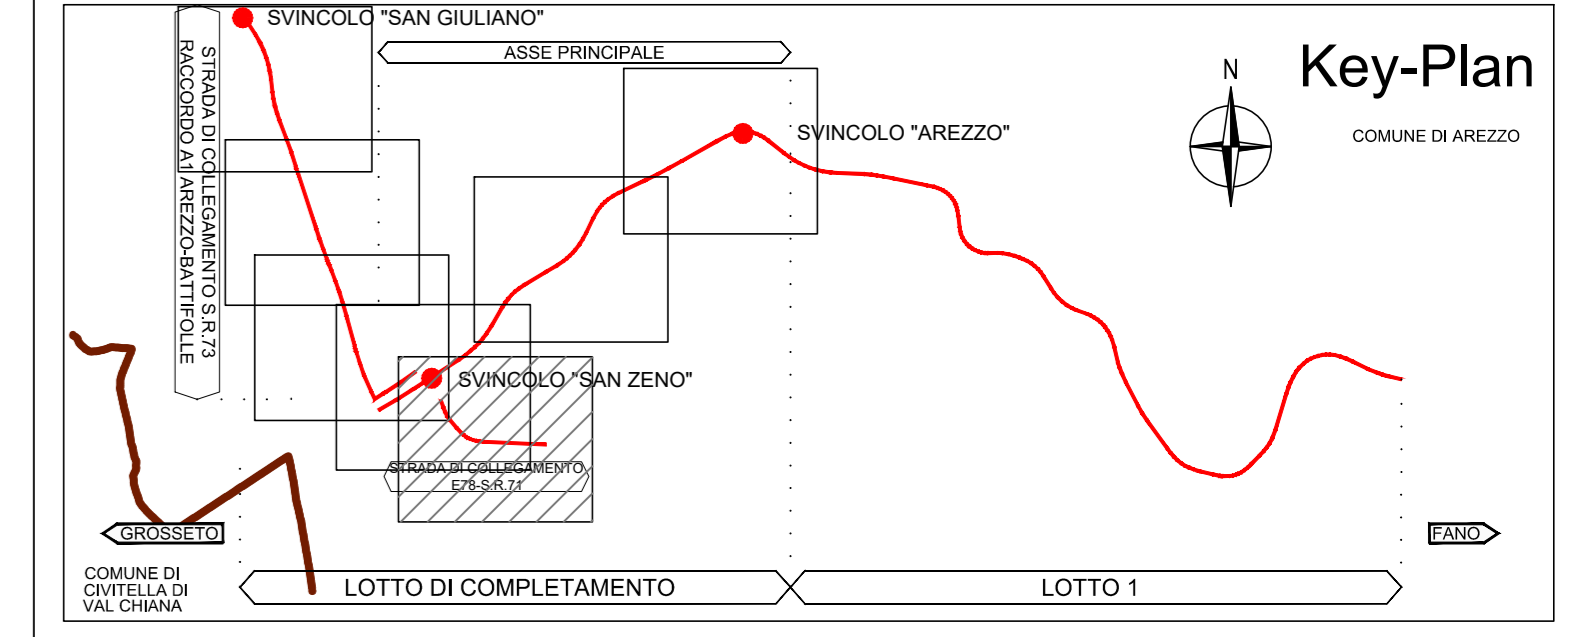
SVINCOLO "SAN GIULIANO"

ASSE PRINCIPALE

Key-Plan

N

COMUNE DI AREZZO

STRADA DI COLLEGAMENTO S.R.73
RACCORDO A1 AREZZO-BATTIFOLLE

SVINCOLO "AREZZO"

SVINCOLO "SAN ZENO"

STRADA DI COLLEGAMENTO
E78-S.R.71

GROSSETO

FANO

COMUNE DI
CIVITELLA DI
VAL CHIANA

LOTTO DI COMPLETAMENTO

LOTTO 1